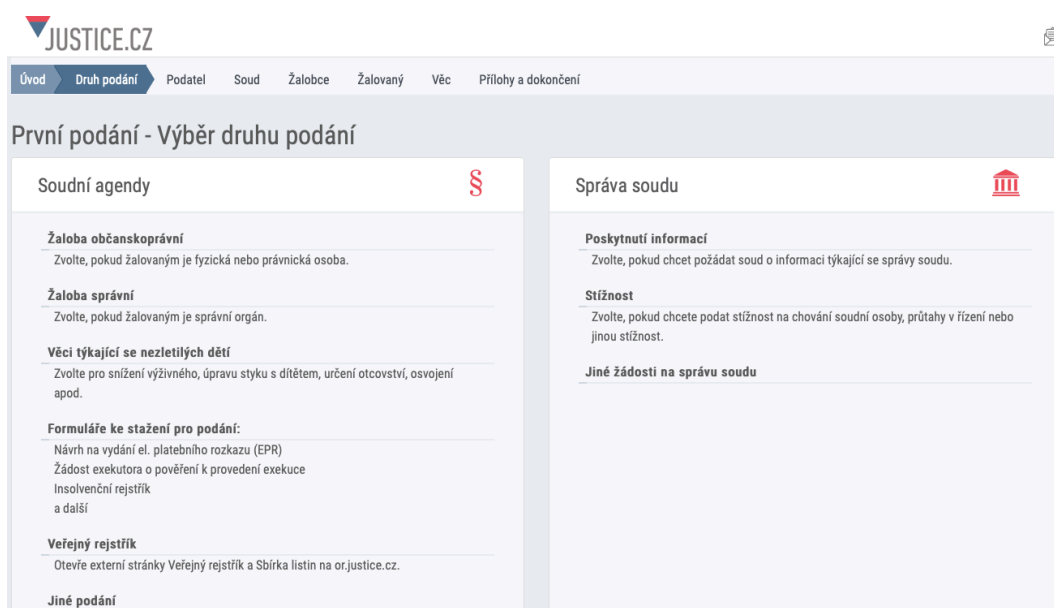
JUSTICE.CZ

Úvod Druh podání Podatel Soud Žalobce Žalovaný Věc Přílohy a dokončení

První podání - Výběr druhu podání

Soudní agendy §

Žaloba občanskoprávní
Zvolte, pokud žalovaným je fyzická nebo právnická osoba.

Žaloba správní
Zvolte, pokud žalovaným je správní orgán.

Věci týkající se nezletilých dětí
Zvolte pro snížení výživného, úpravu styku s dítětem, určení otcovství, osvojení apod.

Formuláře ke stažení pro podání:
Návrh na vydání el. platebního rozkazu (EPR)
Žádost exekutora o pověření k provedení exekuce
Insolvenční rejstřík
a další

Veřejný rejstřík
Otevře externí stránky Veřejný rejstřík a Sbírka listin na or.justice.cz.

Jiné podání

Správa soudu

Poskytnutí informací
Zvolte, pokud chcet požádat soud o informaci týkající se správy soudu.

Stížnost
Zvolte, pokud chcete podat stížnost na chování soudní osoby, průtahy v řízení nebo jinou stížnost.

Jiné žádosti na správu soudu